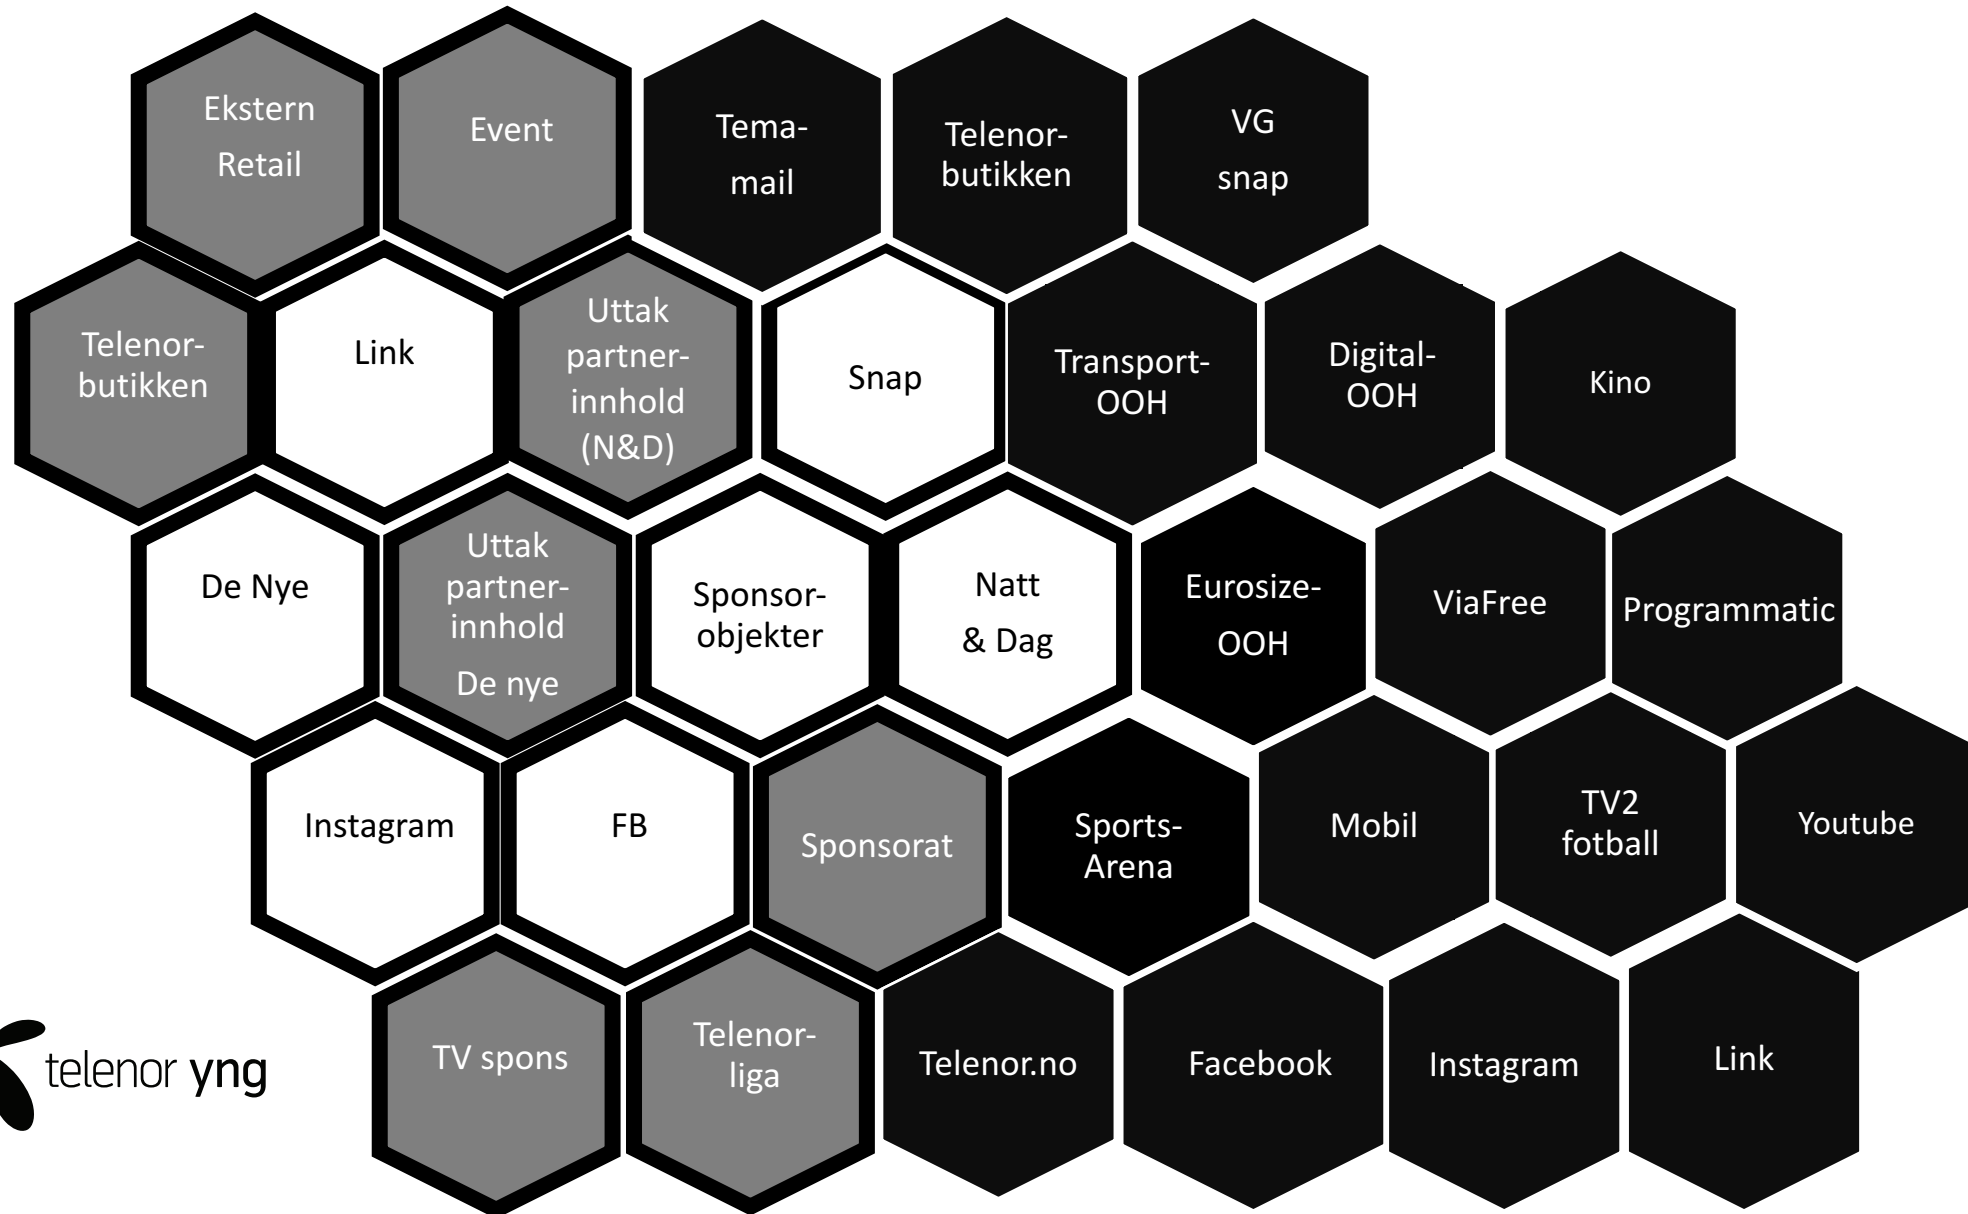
Ekstern Retail

Event

Tema-mail

Telenor-butikken

VG snap

Telenor-butikken

Link

Uttak partner-innhold (N&D)

Snap

Transport-OOH

Digital-OOH

Kino

De Nye

Uttak partner-innhold De nye

Sponsor-objekter

Natt & Dag

Eurosize-OOH

ViaFree

Programmatic

Instagram

FB

Sponsorat

Sports-Arena

Mobil

TV2 fotball

Youtube

telenor yng

TV spons

Telenor-liga

Telenor.no

Facebook

Instagram

Link